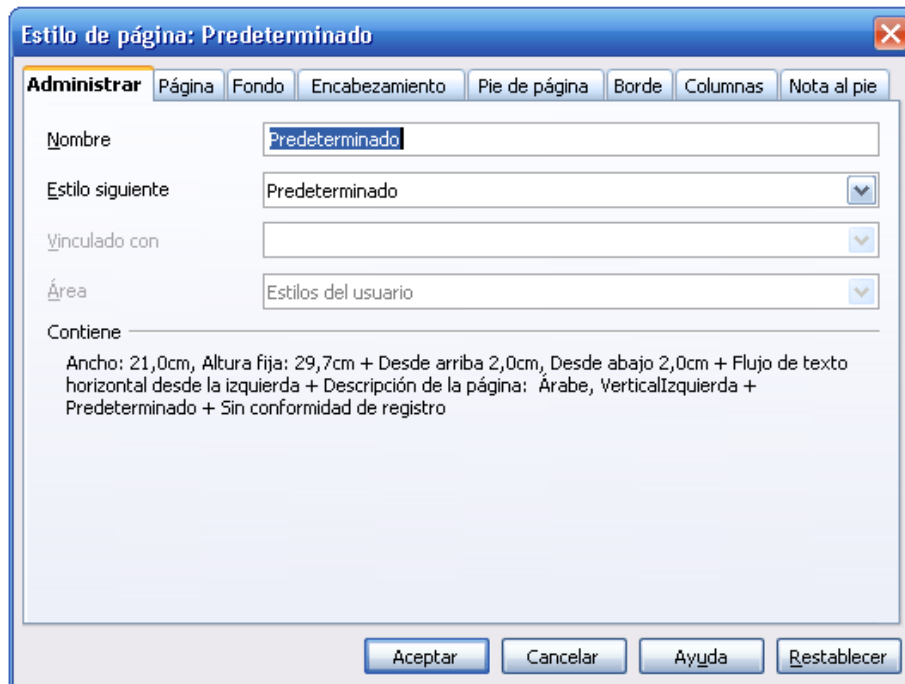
Estilo de página: Predeterminado

Administrar | Página | Fondo | Encabezamiento | Pie de página | Borde | Columnas | Nota al pie

Nombre Predeterminado

Estilo siguiente Predeterminado

Vinculado con

Área Estilos del usuario

Contiene

Ancho: 21,0cm, Altura fija: 29,7cm + Desde arriba 2,0cm, Desde abajo 2,0cm + Flujo de texto horizontal desde la izquierda + Descripción de la página: Árabe, VerticalIzquierda + Predeterminado + Sin conformidad de registro

Aceptar Cancelar Ayuda Restablecer